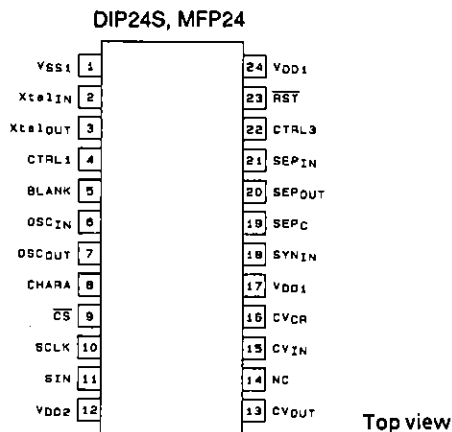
DIP24S, MFP24

VSS1 1
XtalIN 2
XtalOUT 3
CTRL1 4
BLANK 5
OSCIN 6
OSCOUT 7
CHARA 8
$\overline{CS}$ 9
SCLK 10
SIN 11
VDD2 12

24 VDD1
23 $\overline{RST}$
22 CTRL3
21 SEPIN
20 SEPOUT
19 SEPC
18 SYNIN
17 VDD1
16 CVCR
15 CVIN
14 NC
13 CVOUT

Top view